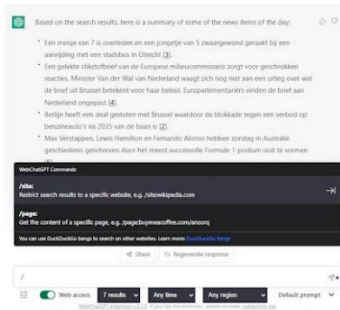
Based on the search results, here is a summary of some of the news items of the day:

- Een meisje van 7 is overleden en een jongetje van 5 zwaargewond geraakt bij een aanrijding met een stadsbus in Utrecht [1].
- Een gelekte stikstofbrief van de Europese milieucommissaris zorgt voor geschrokken reacties. Minister Van der Wal van Nederland waagt zich nog niet aan een uitleg over wat de brief uit Brussel betekent voor haar beleid. Europarlementariërs vinden de brief aan Nederland ongepast [4].
- Berlijn heeft een deal gesloten met Brussel waardoor de blokkade tegen een verbod op benzineauto's na 2035 van de baan is [2].
- Max Verstappen, Lewis Hamilton en Fernando Alonso hebben zondag in Australië geschiedenis geschreven door het meest succesvolle Formule 1-podium ooit te vormen [5].

WebChatGPT Commands

/site:
Restrict search results to a specific website, e.g., /site:wikipedia.com

/page:
Get the content of a specific page, e.g., /page:buymeacoffee.com/anzorq

You can use DuckDuckGo bangs to search on other websites. Learn more DuckDuckGo Bangs

Share Regenerate response

/

Web access 7 results Any time Any region Default prompt

WebChatGPT extension v3.0.10. If you like the extension, please consider supporting me.